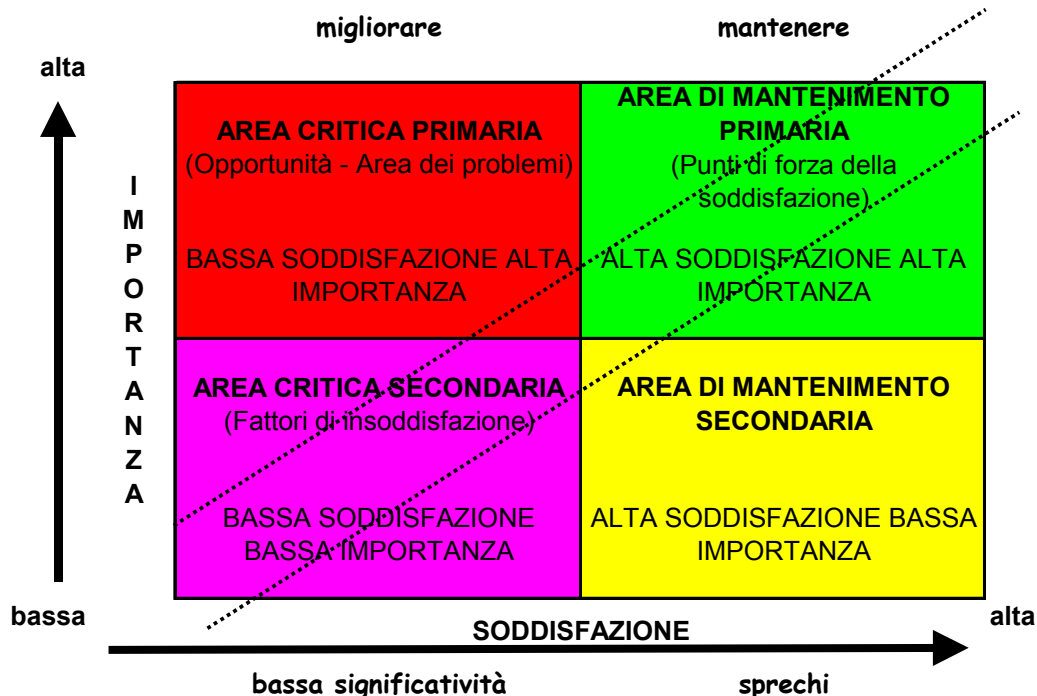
migliorare

mantenere

alta

I M P O R T A N Z A

AREA CRITICA PRIMARIA
(Opportunità - Area dei problemi)

BASSA SODDISFAZIONE ALTA IMPORTANZA

AREA DI MANTENIMENTO PRIMARIA
(Punti di forza della soddisfazione)

ALTA SODDISFAZIONE ALTA IMPORTANZA

AREA CRITICA SECONDARIA
(Fattori di insoddisfazione)

BASSA SODDISFAZIONE BASSA IMPORTANZA

AREA DI MANTENIMENTO SECONDARIA

ALTA SODDISFAZIONE BASSA IMPORTANZA

bassa

SODDISFAZIONE

alta

bassa significatività

sprechi